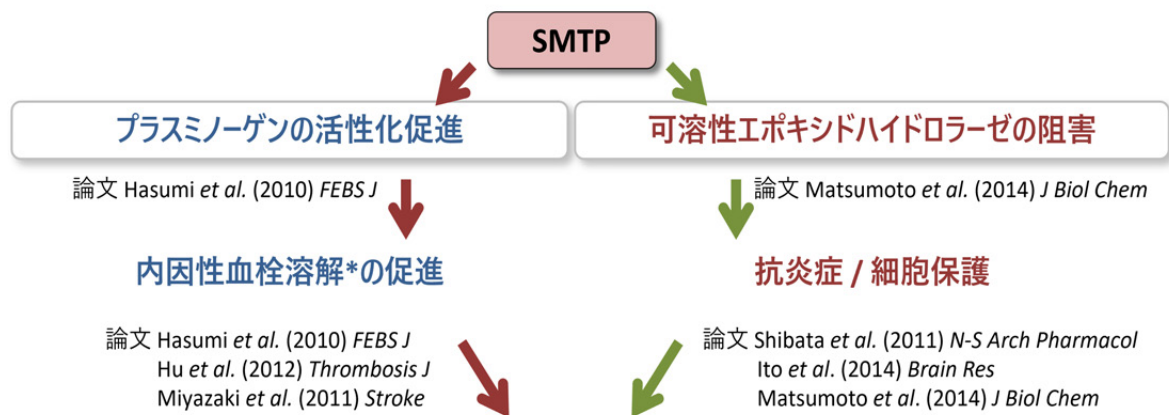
SMTP

プラスミノーゲンの活性化促進

論文 Hasumi *et al.* (2010) *FEBS J*

内因性血栓溶解*の促進

論文 Hasumi *et al.* (2010) *FEBS J*
Hu *et al.* (2012) *Thrombosis J*
Miyazaki *et al.* (2011) *Stroke*

可溶性エポキシドハイドロラーゼの阻害

論文 Matsumoto *et al.* (2014) *J Biol Chem*

抗炎症 / 細胞保護

論文 Shibata *et al.* (2011) *N-S Arch Pharmacol*
Ito *et al.* (2014) *Brain Res*
Matsumoto *et al.* (2014) *J Biol Chem*